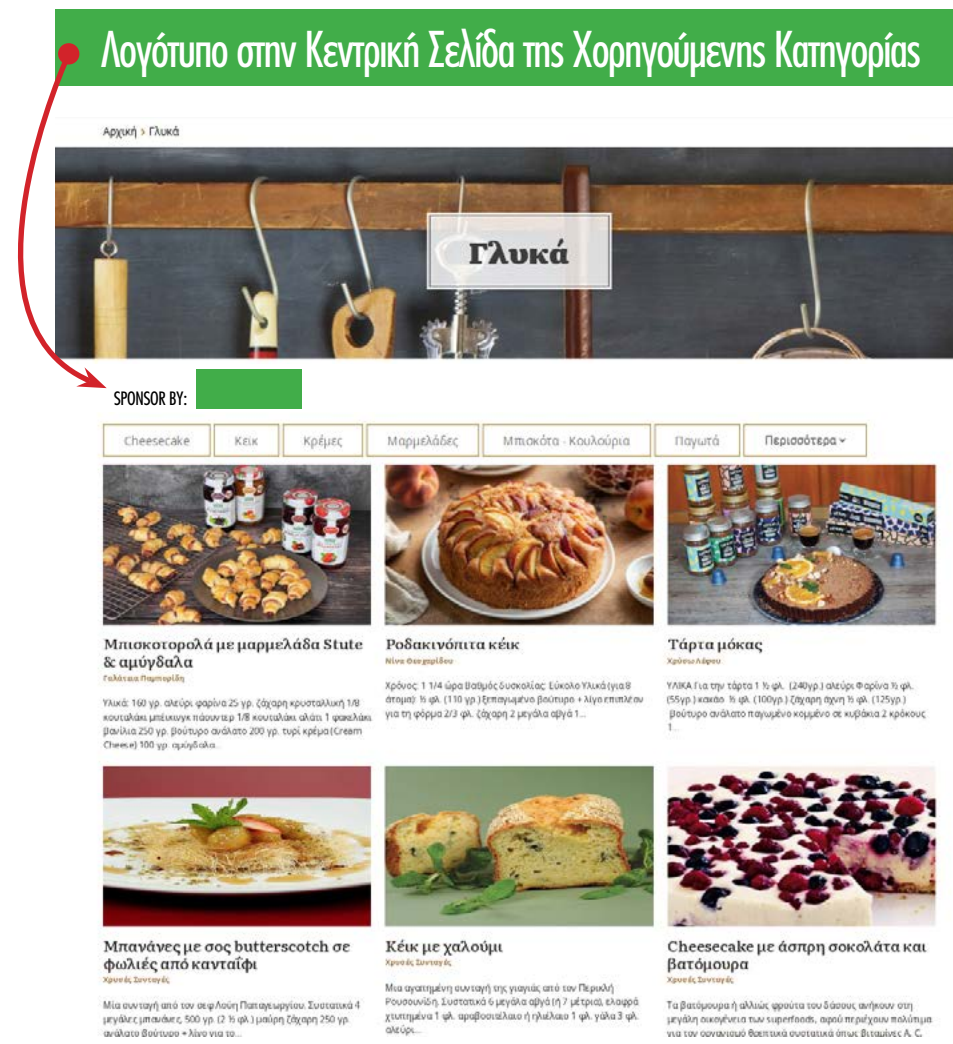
Λογότυπο στην Κεντρική Σελίδα της Χορηγούμενης Κατηγορίας

Αρχική > Γλυκά

Γλυκά

SPONSOR BY:

Cheesecake | Κεικ | Κρέμες | Μαρμελάδες | Μπισκότα - Κουλούρια | Παγωτά | Περισσότερα

Μπισκοτορολά με μαρμελάδα Stute & αμύγδαλα
Γαλάτεια Παπτοπίδη
Υλικά: 160 γρ. αλεύρι φαρίνα 25 γρ. ζάχαρη κρυσταλλική 1/8 κουταλάκι μπέικιγκ πάουντερ 1/8 κουταλάκι αλάτι 1 φακελάκι βανίλια 250 γρ. βούτυρο ανάλατο 200 γρ. τυρί κρέμα (Cream Cheese) 100 γρ. αμύγδαλα...

Ροδακινόπιτα κέικ
Νίνα Θεοχαρίδου
Χρόνος: 1 1/4 ώρα Βαθμός δυσκολίας: Εύκολο Υλικά (για 8 άτομα): ½ φλ. (110 γρ.) ξεπαγωμένο βούτυρο + λίγο επιπλέον για τη φόρμα 2/3 φλ. ζάχαρη 2 μεγάλα αβγά 1...

Τάρτα μόκας
Χρύσω Λάρου
ΥΛΙΚΑ Για την τάρτα 1 ½ φλ. (240γρ.) αλεύρι Φαρίνα ½ φλ. (55γρ.) κακάο ½ φλ. (100γρ.) ζάχαρη άχνη ½ φλ. (125γρ.) βούτυρο ανάλατο παγωμένο σε κυβάκια 2 κρόκους 1...

Μπανάνες με σος butterscotch σε φωλιές από κανταΐφι
Χρυσές Συνταγές
Μία συνταγή από τον σεφ Λούη Παπαγεωργίου. Συστατικά 4 μεγάλες μπανάνες 500 γρ. (2 ½ φλ.) μαύρη ζάχαρη 250 γρ. ανάλατο βούτυρο + λίγο για το...

Κέικ με χαλούμι
Χρυσές Συνταγές
Μια αγαπημένη συνταγή της γιαγιάς από τον Περικλή Ρουσουνίδη. Συστατικά 6 μεγάλα αβγά (ή 7 μέτρια), ελαφρά χτυπημένα 1 φλ. αραβοσιτέλαιο ή ηλιέλαιο 1 φλ. γάλα 3 φλ. αλεύρι...

Cheesecake με άσπρη σοκολάτα και βατόμουρα
Χρυσές Συνταγές
Τα βατόμουρα ή αλλιώς φρούτα του δάσους ανήκουν στη μεγάλη οικογένεια των superfoods, αφού περιέχουν πολύτιμα για τον οργανισμό θρεπτικά συστατικά όπως βιταμίνες A, C,